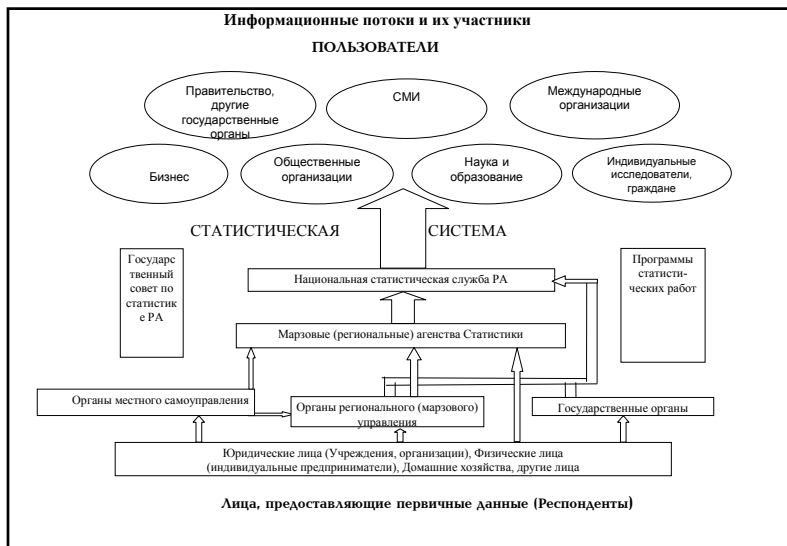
Информационные потоки и их участники

ПОЛЬЗОВАТЕЛИ

Правительство, другие государственные органы

СМИ

Международные организации

Бизнес

Общественные организации

Наука и образование

Индивидуальные исследователи, граждане

СТАТИСТИЧЕСКАЯ СИСТЕМА

Государс твенный совет по статистик е РА

Национальная статистическая служба РА

Программы статисти-ческих работ

Марзовые (региональные) агенства Статистики

Органы местного самоуправления

Органы регионального (марзового) управления

Государственные органы

Юридические лица (Учреждения, организации), Физические лица (индивидуальные предприниматели), Домашние хозяйства, другие лица

Лица, предоставляющие первичные данные (Респонденты)